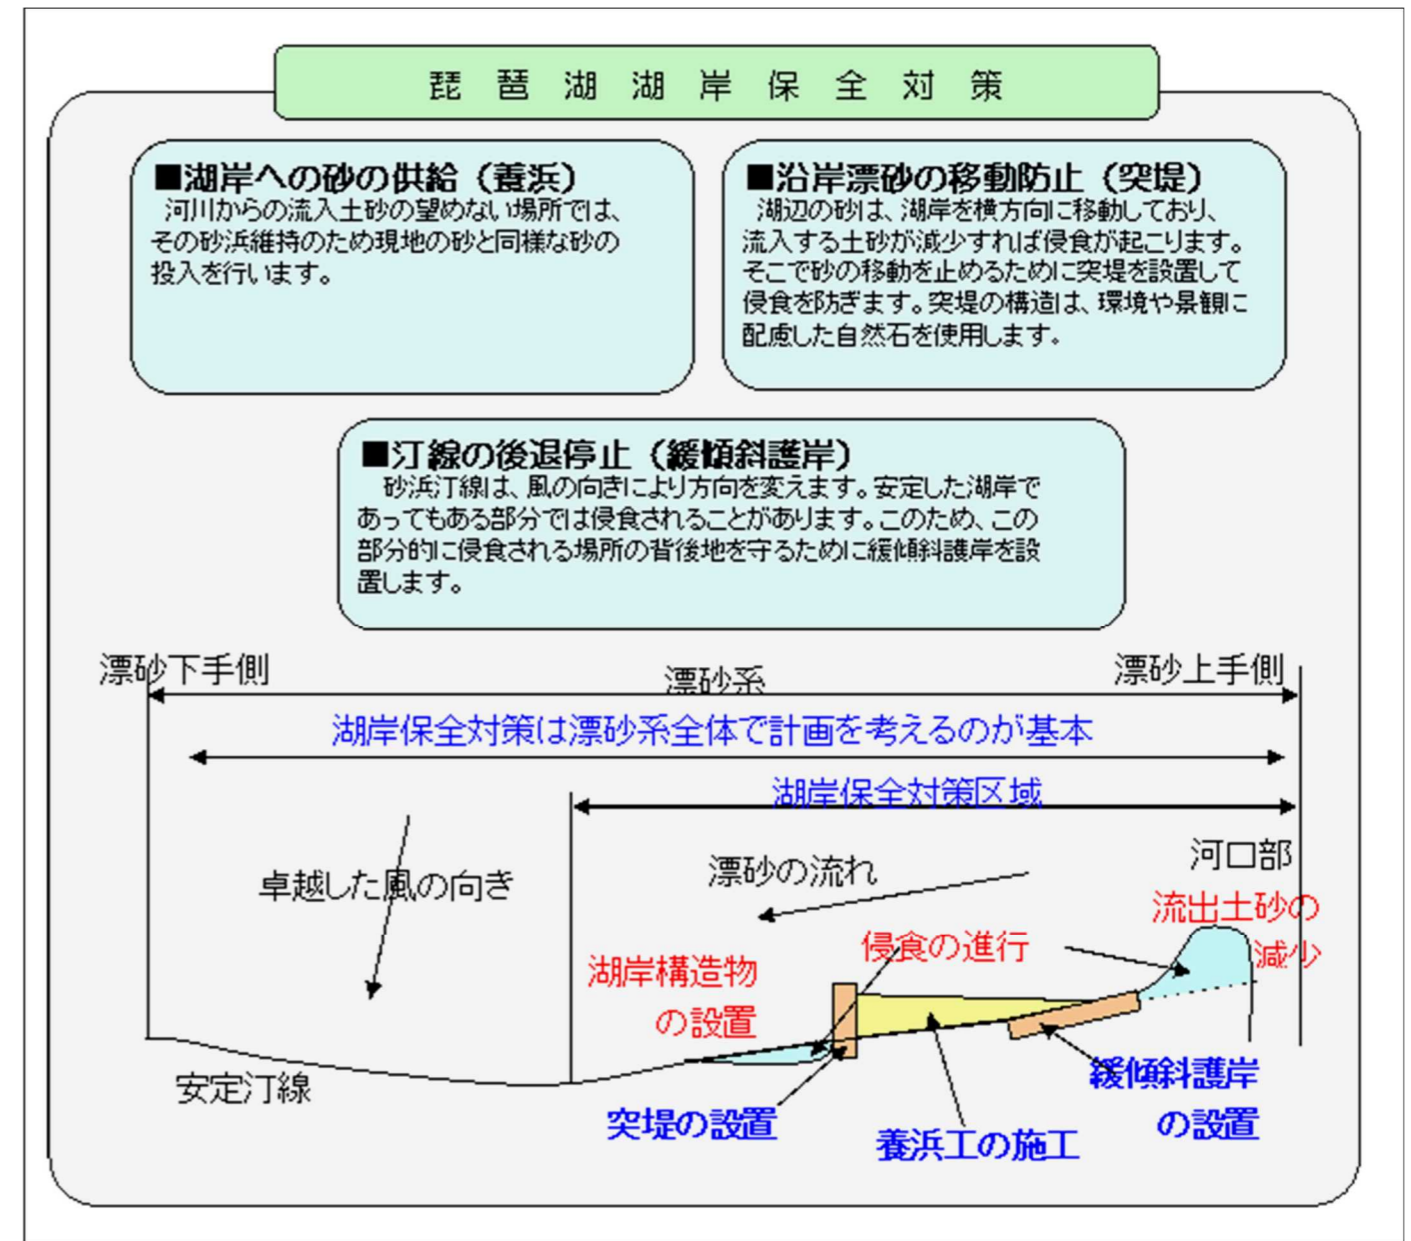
琵琶湖湖岸保全対策

■湖岸への砂の供給（養浜）
河川からの流入土砂の望めない場所では、その砂浜維持のため現地の砂と同様な砂の投入を行います。

■沿岸漂砂の移動防止（突堤）
湖辺の砂は、湖岸を横方向に移動しており、流入する土砂が減少すれば侵食が起こります。そこで砂の移動を止めるために突堤を設置して侵食を防ぎます。突堤の構造は、環境や景観に配慮した自然石を使用します。

■汀線の後退停止（緩傾斜護岸）
砂浜汀線は、風の向きにより方向を変えます。安定した湖岸であってもある部分では侵食されることがあります。このため、この部分的に侵食される場所の背後地を守るために緩傾斜護岸を設置します。

漂砂下手側
漂砂系
漂砂上手側
湖岸保全対策は漂砂系全体で計画を考えるのが基本
湖岸保全対策区域
河口部
卓越した風の向き
漂砂の流れ
流出土砂の減少
侵食の進行
湖岸構造物の設置
緩傾斜護岸の設置
安定汀線
突堤の設置
養浜工の施工